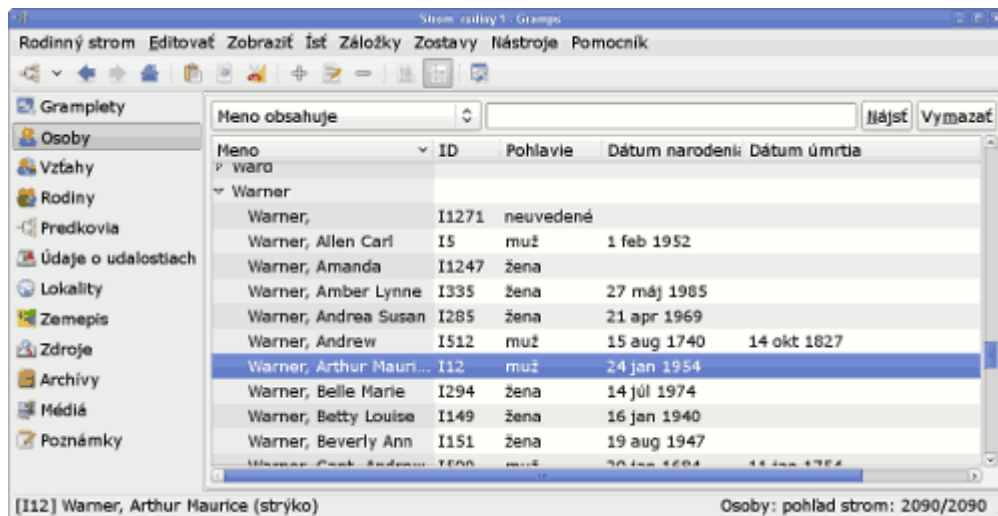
Strom rodiny 1 - Gramps

Rodinný strom Editovať Zobraziť Ísť Záložky Zostavy Nástroje Pomocník

Gramplety
Osoby
Vzťahy
Rodiny
Predkovia
Údaje o udalostiach
Lokality
Zemepis
Zdroje
Archívy
Médiá
Poznámky

Meno obsahuje | Nájsť | Vymazať

| Meno | ID | Pohlavie | Dátum narodeni | Dátum úmrtia |
|---|---|---|---|---|
| Ward | | | | |
| Warner | | | | |
| Warner, | I1271 | neuvedené | | |
| Warner, Allen Carl | I5 | muž | 1 feb 1952 | |
| Warner, Amanda | I1247 | žena | | |
| Warner, Amber Lynne | I335 | žena | 27 máj 1985 | |
| Warner, Andrea Susan | I285 | žena | 21 apr 1969 | |
| Warner, Andrew | I512 | muž | 15 aug 1740 | 14 okt 1827 |
| Warner, Arthur Mauri... | I12 | muž | 24 jan 1954 | |
| Warner, Belle Marie | I294 | žena | 14 júl 1974 | |
| Warner, Betty Louise | I149 | žena | 16 jan 1940 | |
| Warner, Beverly Ann | I151 | žena | 19 aug 1947 | |
| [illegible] | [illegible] | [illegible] | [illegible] | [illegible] |

[I12] Warner, Arthur Maurice (strýko)
Osoby: pohľad strom: 2090/2090